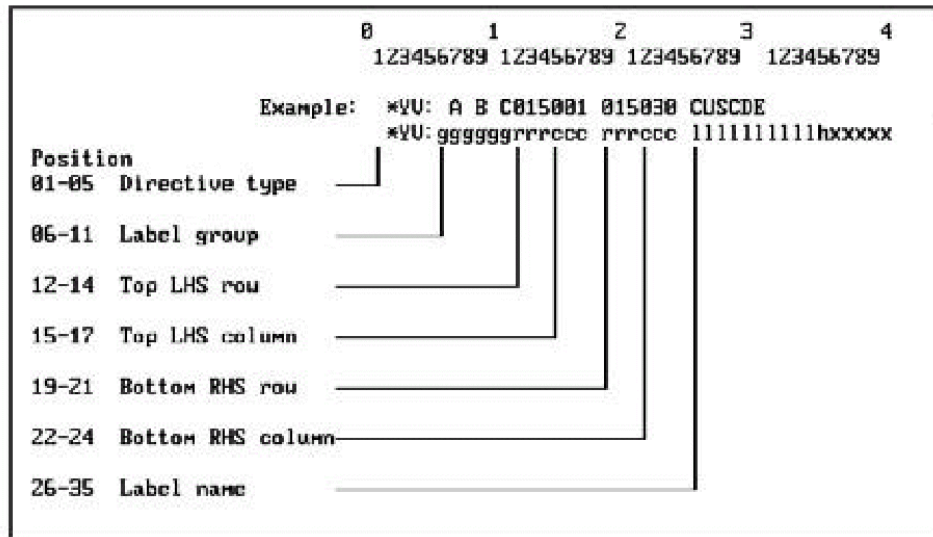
0 1 2 3 4
123456789 123456789 123456789 123456789

Example: *VV: A B C015001 015030 CUSCDE
*VV:ggggggrrrccc rrrccc 1111111111hxxxxx

Position
01-05 Directive type

06-11 Label group

12-14 Top LHS row

15-17 Top LHS column

19-21 Bottom RHS row

22-24 Bottom RHS column

26-35 Label name